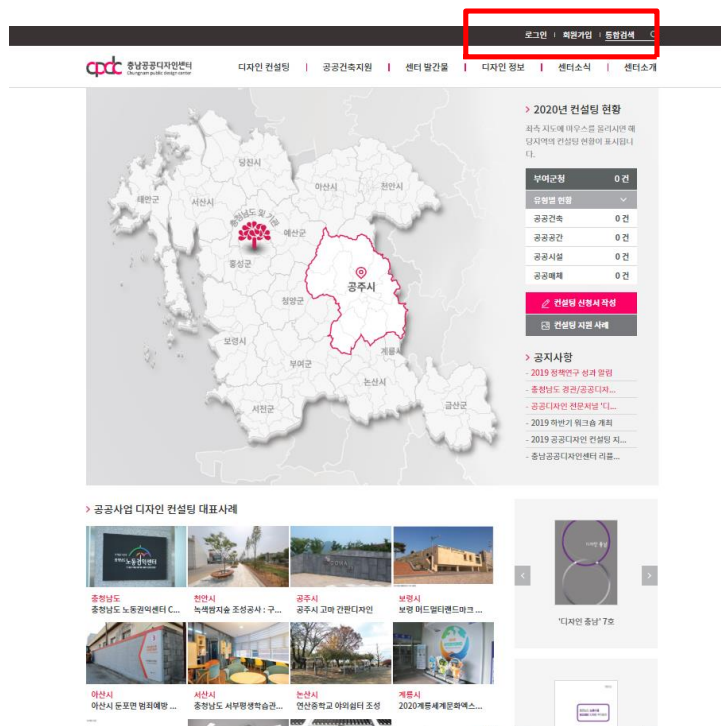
로그인 | 회원가입 | 통합검색

cpdc 충남공공디자인센터 Chungnam public design center

디자인 컨설팅 | 공공건축지원 | 센터 발간물 | 디자인 정보 | 센터소식 | 센터소개

당진시
태안군
서산시
아산시
천안시
충청남도 도 기관
예산군
홍성군
공주시
청양군
보령시
부여군
계룡시
논산시
서천군
금산군

› 2020년 컨설팅 현황

좌측 지도에 마우스를 올리시면 해당지역의 컨설팅 현황이 표시됩니다.

| 부여군청 | 0 건 |
|---|---|
| 유형별 현황 | |
| 공공건축 | 0 건 |
| 공공공간 | 0 건 |
| 공공시설 | 0 건 |
| 공공매체 | 0 건 |

컨설팅 신청서 작성
컨설팅 지원 사례

› 공지사항

- 2019 정책연구 성과 알림
- 충청남도 경관/공공디자...
- 공공디자인 전문서담 '디...
- 2019 하반기 워크숍 개최
- 2019 공공디자인 컨설팅 지...
- 충남공공디자인센터 리플...

› 공공사업 디자인 컨설팅 대표사례

충청남도
충청남도 노동권익센터 C...
천안시
녹색쌈지숲 조성공사 : 구...
공주시
공주시 고마 간판디자인
보령시
보령 머드멀티랜드마크 ...

아산시
아산시 둔포면 범죄예방 ...
서산시
충청남도 서부평생학습관...
논산시
연산중학교 아의쉼터 조성
계룡시
2020계룡세계군문화엑스...

'디자인 충남' 7호